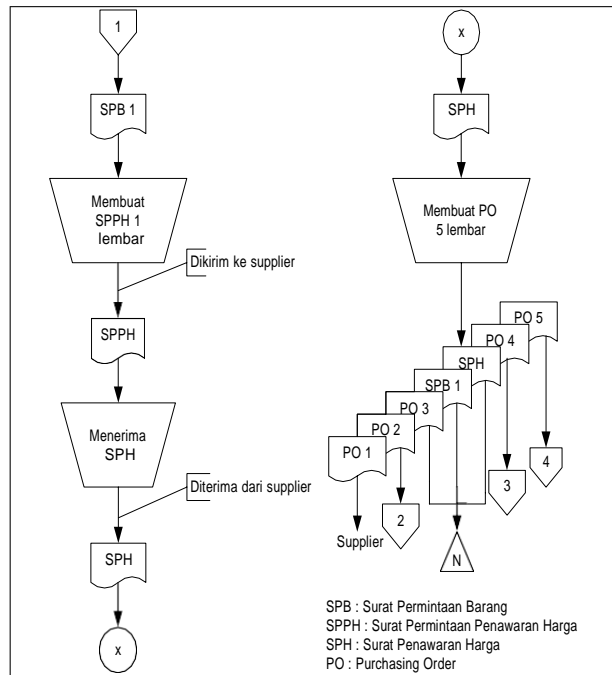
1

SPB 1

Membuat SPPH 1 lembar

Dikirim ke supplier

SPPH

Menerima SPH

Diterima dari supplier

SPH

x

x

SPH

Membuat PO 5 lembar

PO 5

PO 4

SPH

SPB 1

PO 3

PO 2

PO 1

Supplier

2

N

3

4

SPB : Surat Permintaan Barang
SPPH : Surat Permintaan Penawaran Harga
SPH : Surat Penawaran Harga
PO : Purchasing Order